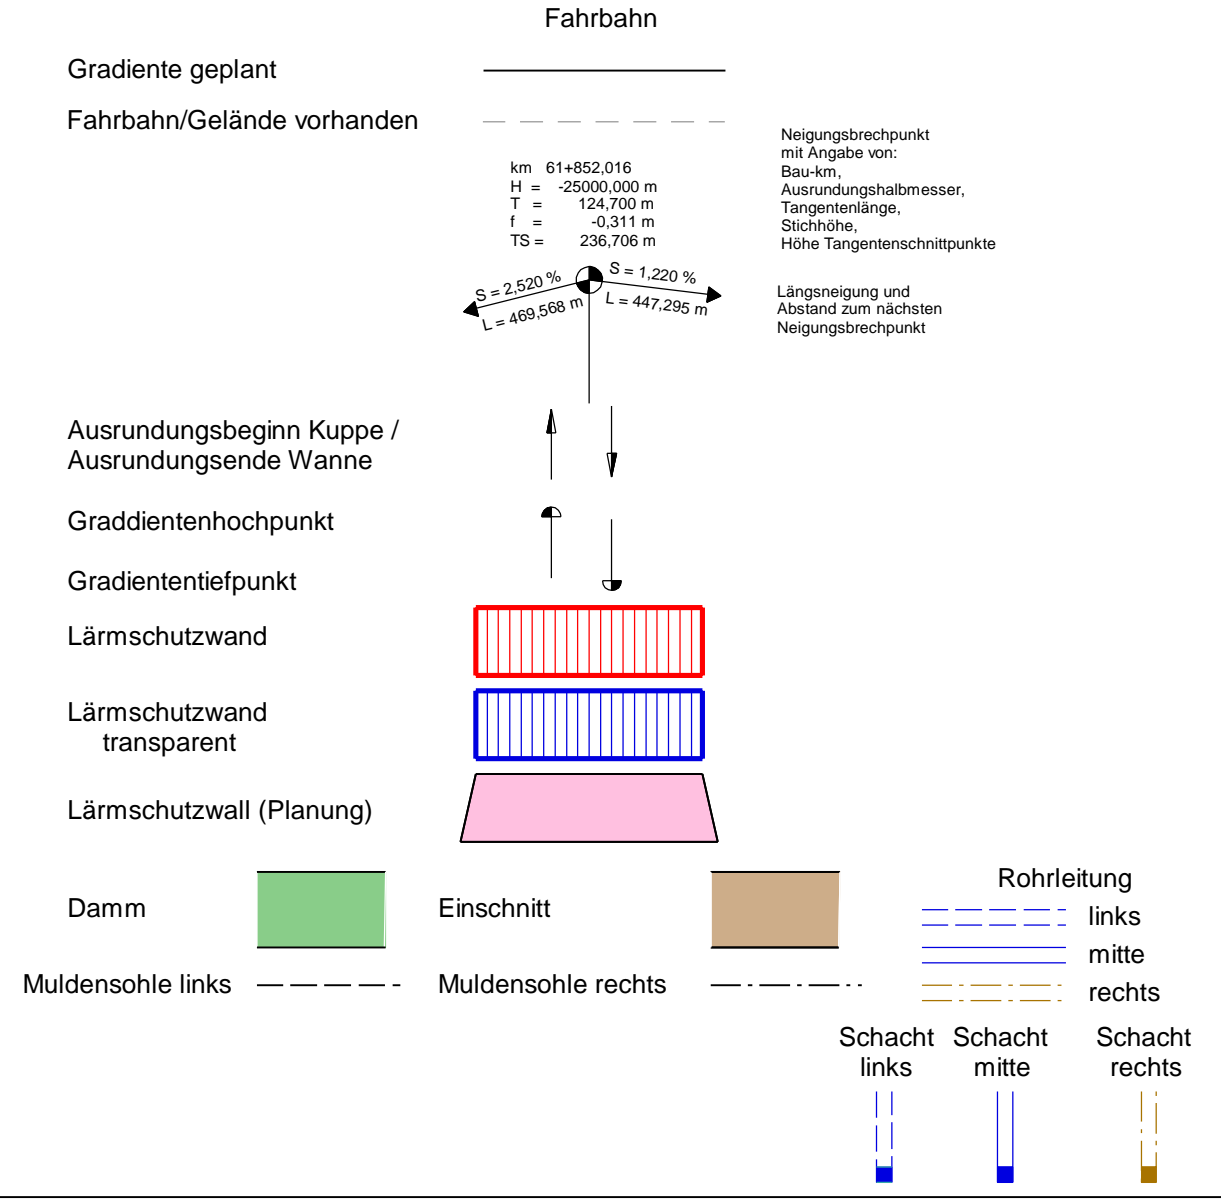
Fahrbahn

Gradiente geplant

Fahrbahn/Gelände vorhanden

km 61+852,016
H = -25000,000 m
T = 124,700 m
f = -0,311 m
TS = 236,706 m

Neigungsbrechpunkt mit Angabe von:
Bau-km,
Ausrundungshalbmesser,
Tangentenlänge,
Stichhöhe,
Höhe Tangentenschnittpunkte

S = 2,520 %
L = 469,568 m
S = 1,220 %
L = 447,295 m

Längsneigung und Abstand zum nächsten Neigungsbrechpunkt

Ausrundungsbeginn Kuppe / Ausrundungsende Wanne

Graddientenhochpunkt

Gradiententiefpunkt

Lärmschutzwand

Lärmschutzwand transparent

Lärmschutzwall (Planung)

Damm

Einschnitt

Rohrleitung
links
mitte
rechts

Muldensohle links

Muldensohle rechts

Schacht links

Schacht mitte

Schacht rechts